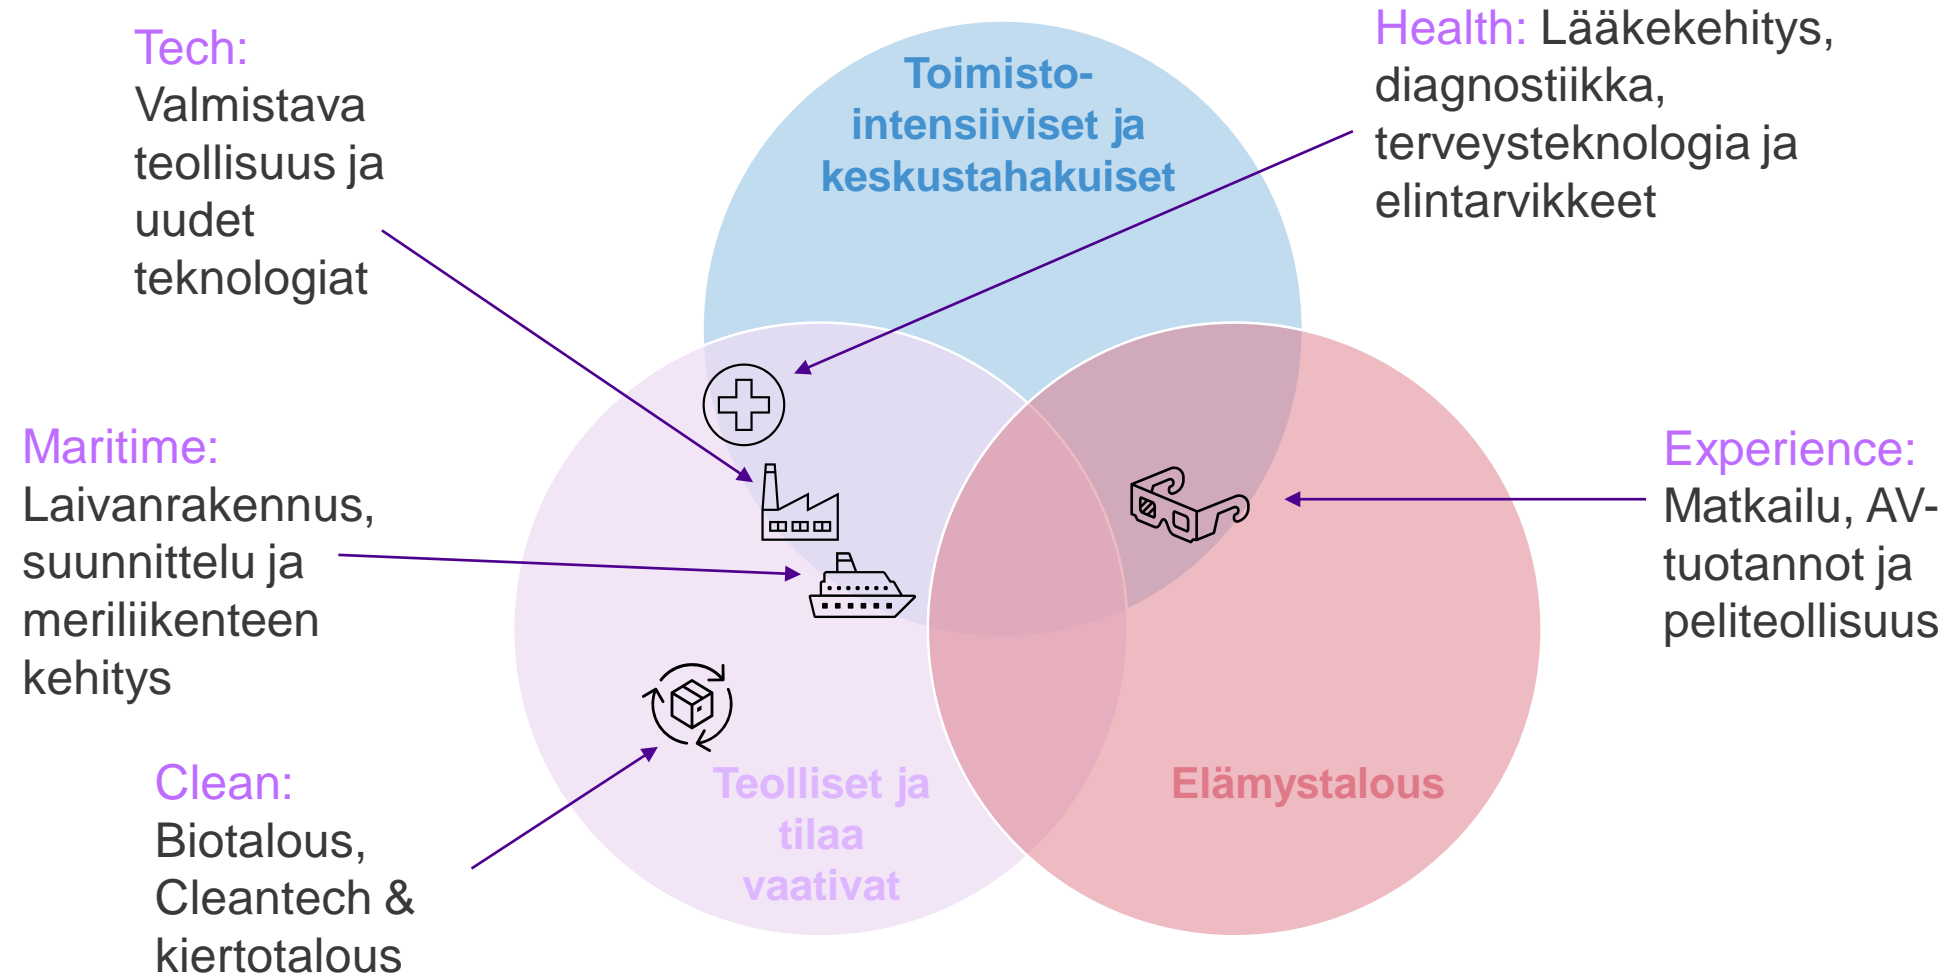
Tech:
Valmistava teollisuus ja uudet teknologiat

Toimisto-intensiiviset ja keskustahakuiset

Health: Lääkekehitys, diagnostiikka, terveysteknologia ja elintarvikkeet

Maritime:
Laivanrakennus, suunnittelu ja meriliikenteen kehitys

Experience:
Matkailu, AV-tuotannot ja peliteollisuus

Clean:
Biotalous, Cleantech & kiertotalous

Teolliset ja tilaa vaativat

Elämystalous